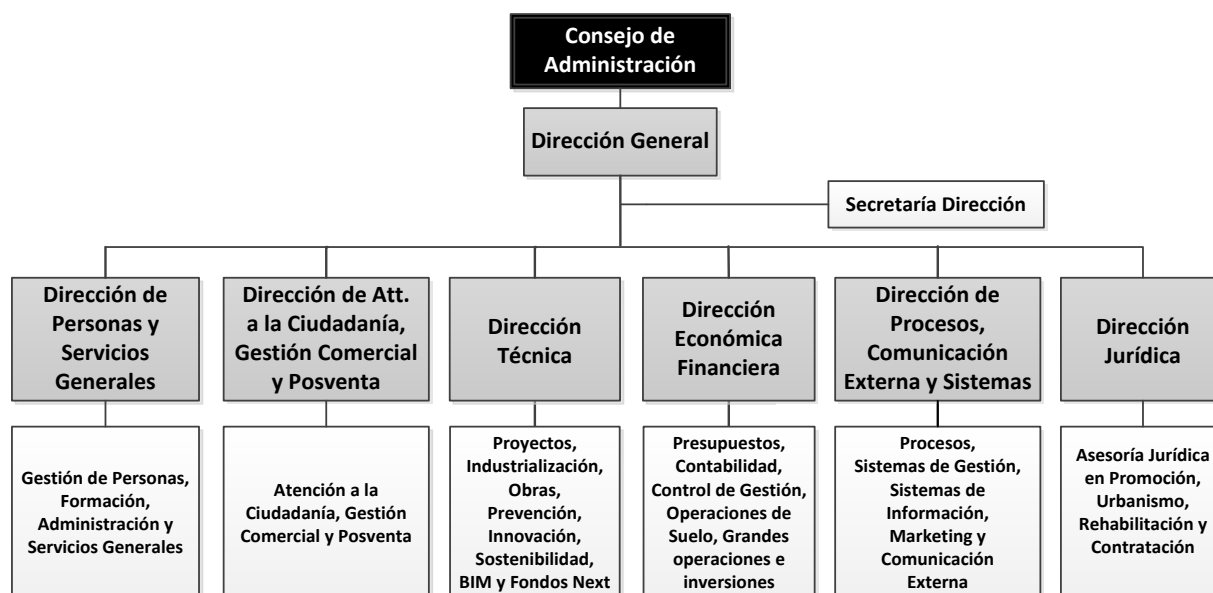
Consejo de Administración

Dirección General

Secretaría Dirección

Dirección de Personas y Servicios Generales

Dirección de Att. a la Ciudadanía, Gestión Comercial y Posventa

Dirección Técnica

Dirección Económica Financiera

Dirección de Procesos, Comunicación Externa y Sistemas

Dirección Jurídica

Gestión de Personas, Formación, Administración y Servicios Generales

Atención a la Ciudadanía, Gestión Comercial y Posventa

Proyectos, Industrialización, Obras, Prevención, Innovación, Sostenibilidad, BIM y Fondos Next

Presupuestos, Contabilidad, Control de Gestión, Operaciones de Suelo, Grandes operaciones e inversiones

Procesos, Sistemas de Gestión, Sistemas de Información, Marketing y Comunicación Externa

Asesoría Jurídica en Promoción, Urbanismo, Rehabilitación y Contratación